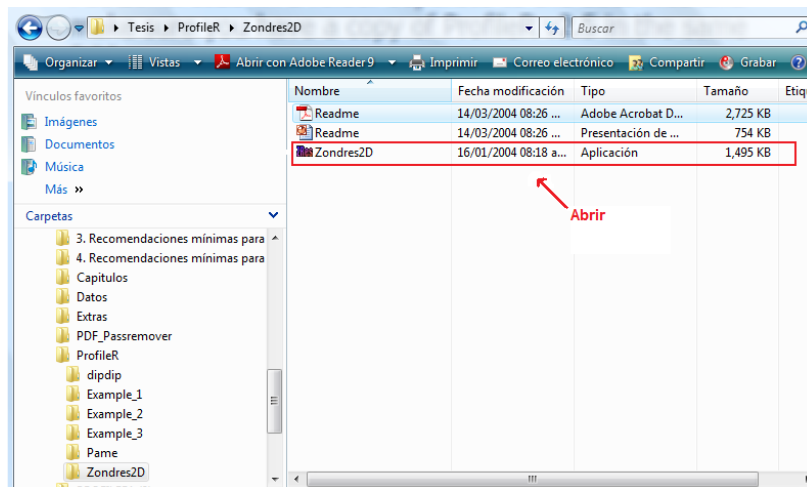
Tesis ▸ ProfileR ▸ Zondres2D

Buscar

Organizar ▾ Vistas ▾ Abrir con Adobe Reader 9 ▾ Imprimir Correo electrónico Compartir Grabar

Vínculos favoritos

Imágenes

Documentos

Música

Más »

Carpetas

3. Recomendaciones mínimas para

4. Recomendaciones mínimas para

Capitulos

Datos

Extras

PDF_Passremover

ProfileR

dipdip

Example_1

Example_2

Example_3

Pame

Zondres2D

| Nombre | Fecha modificación | Tipo | Tamaño | Etiq |
|---|---|---|---|---|
| Readme | 14/03/2004 08:26 ... | Adobe Acrobat D... | 2,725 KB | |
| Readme | 14/03/2004 08:26 ... | Presentación de ... | 754 KB | |
| Zondres2D | 16/01/2004 08:18 a... | Aplicación | 1,495 KB | |

Abrir